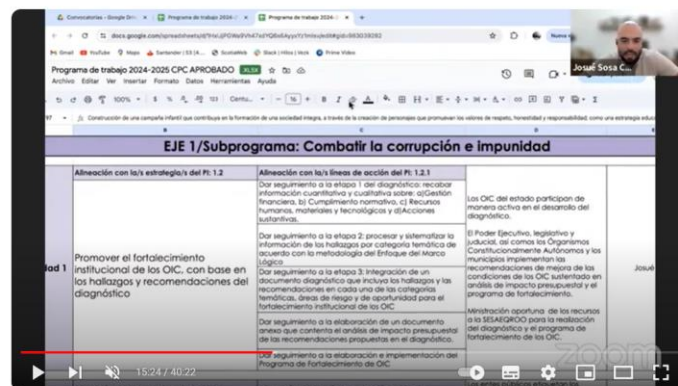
Convocatorias - Google Dri... | Programa de trabajo 2024-... | Programa de trabajo 2024-...

docs.google.com/spreadsheets/d/1YeLjPOWs9Vh47ed YQ6b6AyysYi1mIcUedMqjdo-9930399282

Gmail | YouTube | Maps | Santander | S3 (A... | ScotiaWeb | Slack | Hilos | Veck | Prime Video

Programa de trabajo 2024-2025 CPC APROBADO .XLSX

Archivo Editar Ver Insertar Formato Datos Herramientas Ayuda

Josué Sosa C...

100% | $ % .0 .00 123 | Cantu... | 16 | B I

Construcción de una campaña infantil que contribuya en la formación de una sociedad íntegra, a través de la creación de personajes que promuevan los valores de respeto, honestidad y responsabilidad, como una estrategia educa...

EJE 1/Subprograma: Combatir la corrupción e impunidad

| | Alineación con la/s estrategia/s del PI: 1.2 | Alineación con la/s líneas de acción del PI: 1.2.1 | | |
|---|---|---|---|---|
| idad 1 | Promover el fortalecimiento institucional de los OIC, con base en los hallazgos y recomendaciones del diagnóstico | Dar seguimiento a la etapa 1 del diagnóstico: recabar información cuantitativa y cualitativa sobre: a)Gestión financiera, b) Cumplimiento normativo, c) Recursos humanos, materiales y tecnológicos y d)Acciones sustantivas. | Los OIC del estado participan de manera activa en el desarrollo del diagnóstico. | Josué |
| | | Dar seguimiento a la etapa 2: procesar y sistematizar la información de los hallazgos por categoría temática de acuerdo con la metodología del Enfoque del Marco Lógico. | El Poder Ejecutivo, legislativo y judicial, así como los Organismos Constitucionalmente Autónomos y los municipios implementan las recomendaciones de mejora de las condiciones de los OIC sustentado en análisis de impacto presupuestal y el programa de fortalecimiento. | |
| | | Dar seguimiento a la etapa 3: Integración de un documento diagnóstico que incluya los hallazgos y las recomendaciones en cada una de las categorías temáticas, áreas de riesgo y de oportunidad para el fortalecimiento institucional de los OIC. | | |
| | | Dar seguimiento a la elaboración de un documento anexo que contenta el análisis de impacto presupuestal de las recomendaciones propuestas en el diagnóstico. | Ministración oportuna de los recursos a la SESAEQROO para la realización del diagnóstico y el programa de fortalecimiento de los OIC. | |
| | | Dar seguimiento a la elaboración e implementación del Programa de Fortalecimiento de OIC | | |

15:24 / 40:22

zoom